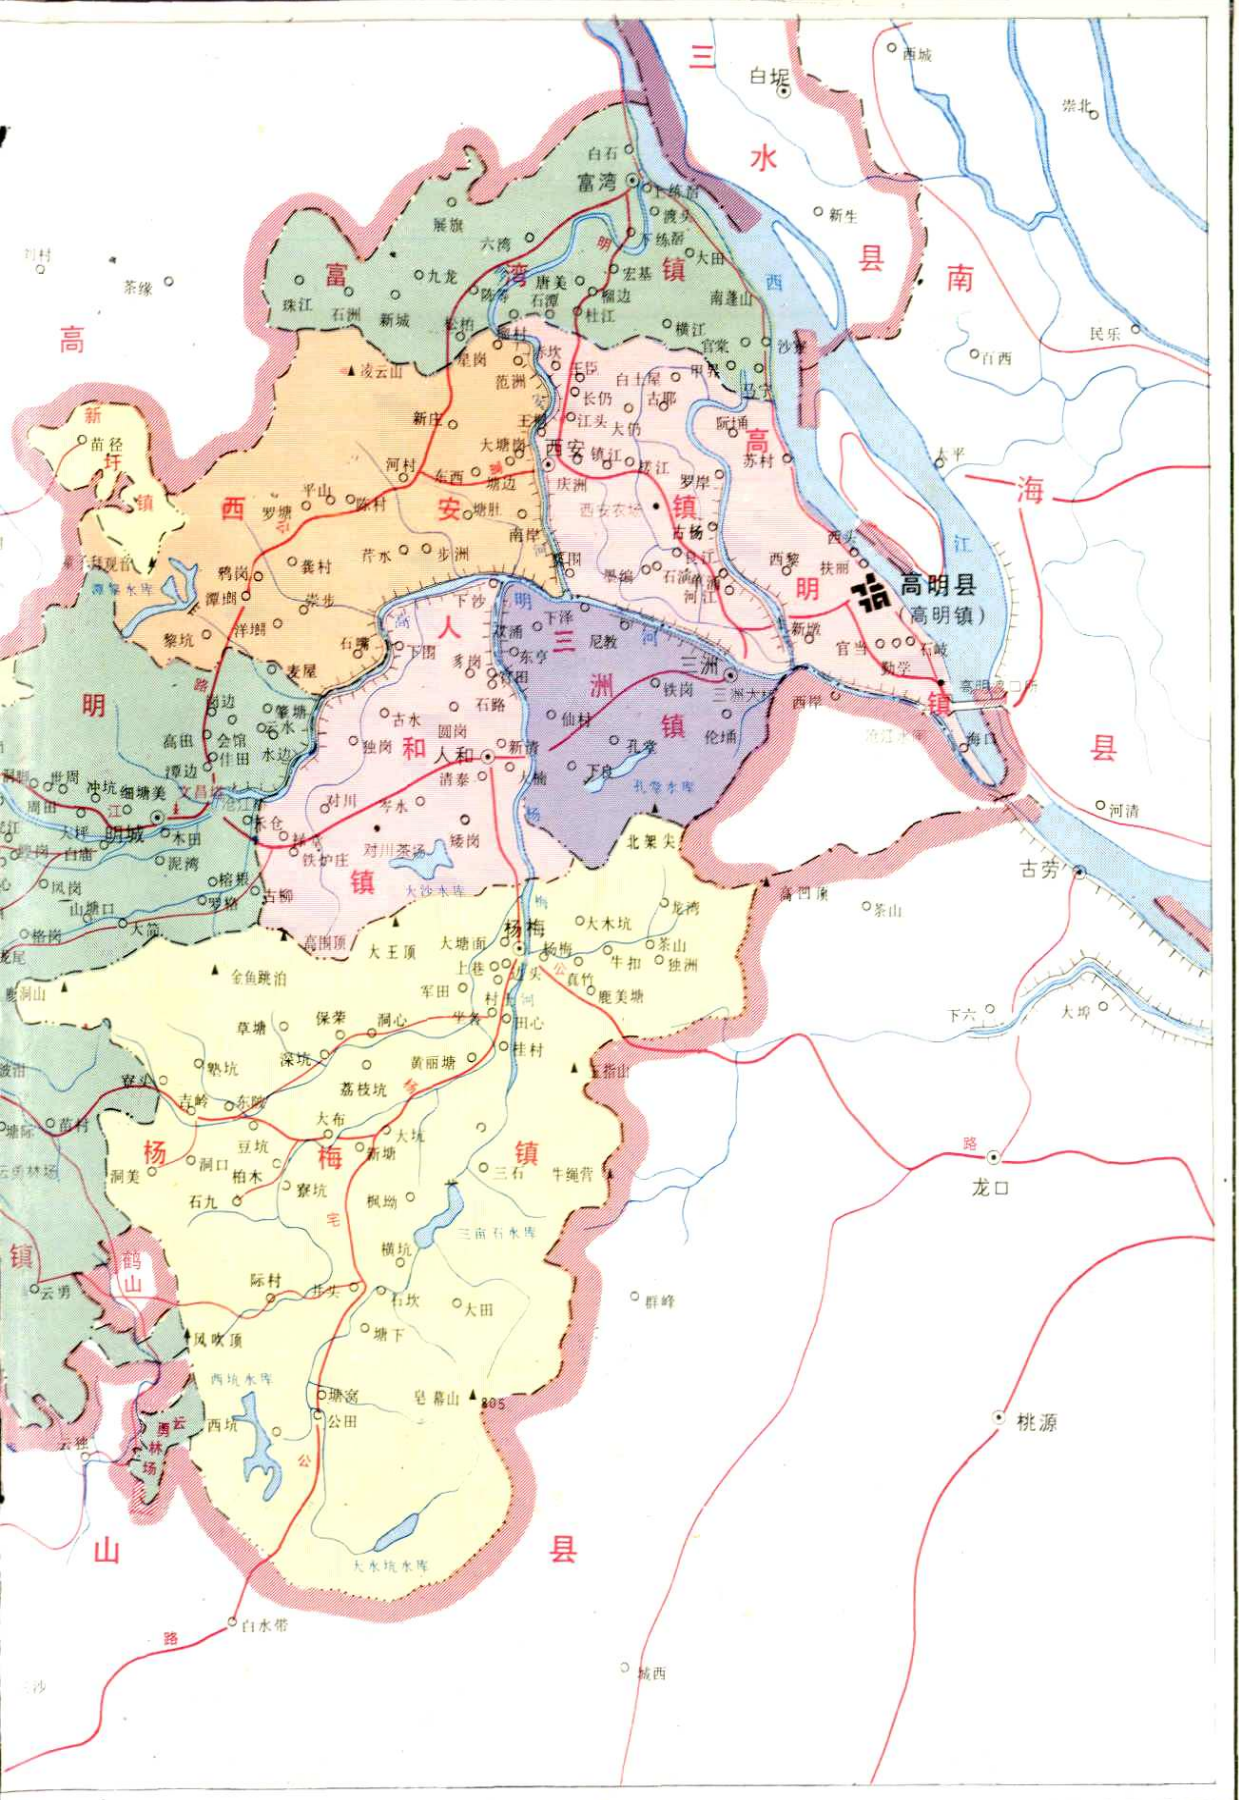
三水县
白坭
西城
崇北
新生
南海县
民乐
白西
太平
西江
高明县
(高明镇)
富湾镇
白石
富湾
下练
渡头
下练
大田
宏基
展旗
六湾
九龙
唐美
珠江
石洲
新城
陈边
石潭
杜江
南蓬山
横江
官棠
沙
高明
凌云山
星岗
范洲
王
东坑
王臣
白土
长仍
古耶
江头
大仍
阮埇
高明镇
苏村
新庄
大塘
西安
镇江
楼江
罗岸
河村
东西
塘边
庆洲
西安农场
古杨
西安镇
平山
陈村
塘肚
南岸
罗塘
西黎
扶丽
芹水
步洲
龚村
新墟
官当
石岐
勋学
高明渡口
西岸
海口
沧江水库
新圩镇
苗径
谭汗
高要县
金钗
鹅岗
深塘
黎坑
崇步
石
下沙
下洋
尼教
人和镇
三洲镇
三洲
铁岗
三洲大桥
仙村
伦埇
孔堂
孔堂水库
古水
回岗
石路
人和
独岗
新市
清泰
大楠
下
对川
孝水
铺岗
对川茶场
铁炉庄
大沙水库
北架尖
高明
明城镇
明城
文昌
沧江
木田
泥湾
高田
会馆
仕田
水边
潭边
世周
冲坑
细塘美
周田
大坪
白庙
凤岗
山塘口
大简
塘
罗
古柳
鹤山县
杨梅镇
杨梅
大木坑
龙湾
茶山
牛扣
独洲
真竹
鹿美塘
大塘面
上巷
军田
村
田心
桂村
金鱼跳泊
草塘
保荣
洞心
深坑
黄丽塘
荔枝坑
熟坑
吉岭
东岭
大布
大坑
豆坑
洞口
柏木
新塘
三石
牛绳岗
洞美
石九
寮坑
枫坳
三南石水库
横坑
际村
井头
石坎
大田
塘下
凤吹顶
西坑水库
塘寮
公田
皂幕山
805
西坑
云勇林场
云勇
大水坑水库
白水带
城西
群岭
桃源
龙口
古劳
河清
茶山
下六
大坪
高明
杨梅公路
明城
大王顶
高围顶
三指山